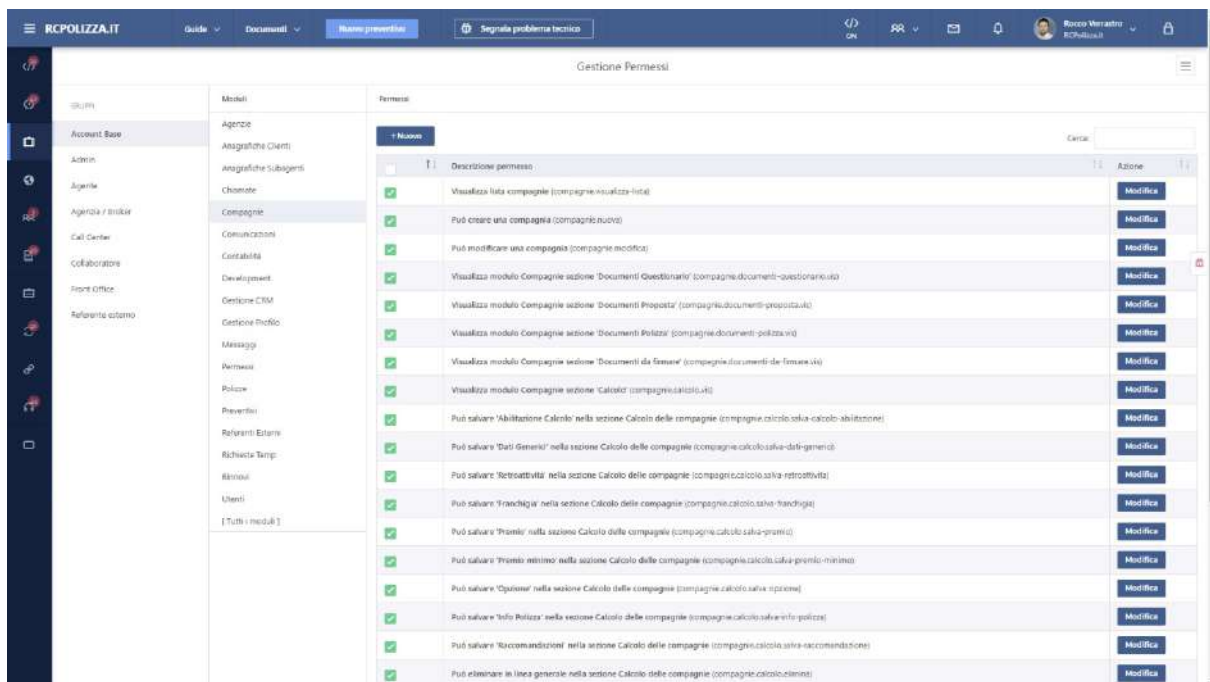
RCPOLIZZA.IT Guide Documenti Nuovo preventivo Segnala problema tecnico ON RR Rocco Verrastro RCPolizza.it

Gestione Permessi

Gruppi
Account Base
Admin
Agente
Agenzia / Broker
Call Center
Collaboratore
Front Office
Referente esterno

Moduli
Agenzie
Anagrafiche Clienti
Anagrafiche Subagenti
Chiamate
Compagnie
Comunicazioni
Contabilità
Development
Gestione CRM
Gestione Profilo
Messaggi
Permessi
Polizze
Preventivi
Referenti Esterni
Richieste Temp
Rinnovi
Utenti
[ Tutti i moduli ]

Permessi

+ Nuovo

Cerca:

| | Descrizione permesso | Azione |
|---|---|---|
| | Visualizza lista compagnie (compagnie.visualizza-lista) | Modifica |
| | Può creare una compagnia (compagnie.nuova) | Modifica |
| | Può modificare una compagnia (compagnie.modifica) | Modifica |
| | Visualizza modulo Compagnie sezione 'Documenti Questionario' (compagnie.documenti-questionario.vis) | Modifica |
| | Visualizza modulo Compagnie sezione 'Documenti Proposta' (compagnie.documenti-proposta.vis) | Modifica |
| | Visualizza modulo Compagnie sezione 'Documenti Polizza' (compagnie.documenti-polizza.vis) | Modifica |
| | Visualizza modulo Compagnie sezione 'Documenti da firmare' (compagnie.documenti-da-firmare.vis) | Modifica |
| | Visualizza modulo Compagnie sezione 'Calcolo' (compagnie.calcolo.vis) | Modifica |
| | Può salvare 'Abilitazione Calcolo' nella sezione Calcolo delle compagnie (compagnie.calcolo.salva-calcolo-abilitazione) | Modifica |
| | Può salvare 'Dati Generici' nella sezione Calcolo delle compagnie (compagnie.calcolo.salva-dati-generici) | Modifica |
| | Può salvare 'Retroattività' nella sezione Calcolo delle compagnie (compagnie.calcolo.salva-retroattivita) | Modifica |
| | Può salvare 'Franchigia' nella sezione Calcolo delle compagnie (compagnie.calcolo.salva-franchigia) | Modifica |
| | Può salvare 'Premio' nella sezione Calcolo delle compagnie (compagnie.calcolo.salva-premio) | Modifica |
| | Può salvare 'Premio minimo' nella sezione Calcolo delle compagnie (compagnie.calcolo.salva-premio-minimo) | Modifica |
| | Può salvare 'Opzione' nella sezione Calcolo delle compagnie (compagnie.calcolo.salva-opzione) | Modifica |
| | Può salvare 'Info Polizza' nella sezione Calcolo delle compagnie (compagnie.calcolo.salva-info-polizza) | Modifica |
| | Può salvare 'Raccomandazioni' nella sezione Calcolo delle compagnie (compagnie.calcolo.salva-raccomandazione) | Modifica |
| | Può eliminare in linea generale nella sezione Calcolo delle compagnie (compagnie.calcolo.elimina) | Modifica |